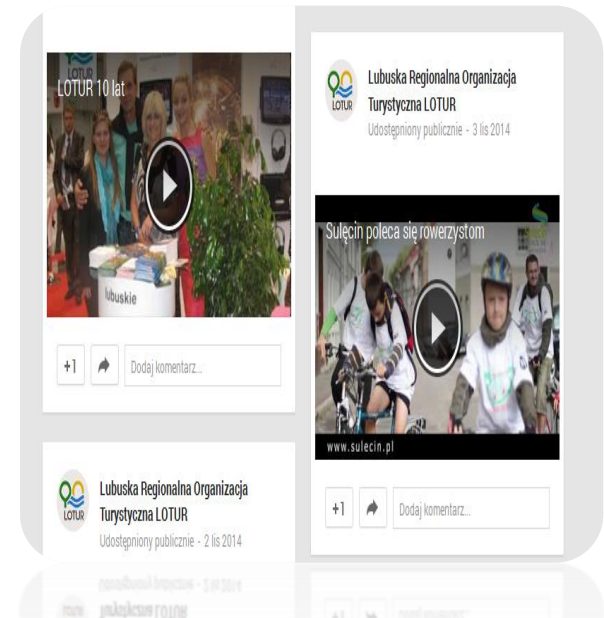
LOTUR 10 lat

lubuskie

+1

Dodaj komentarz...

Lubuska Regionalna Organizacja Turystyczna LOTUR

Udostępniony publicznie - 2 lis 2014

LOTUR

Lubuska Regionalna Organizacja Turystyczna LOTUR

Udostępniony publicznie - 3 lis 2014

Sulęcin poleca się rowerzystom

www.sulecin.pl

+1

Dodaj komentarz...